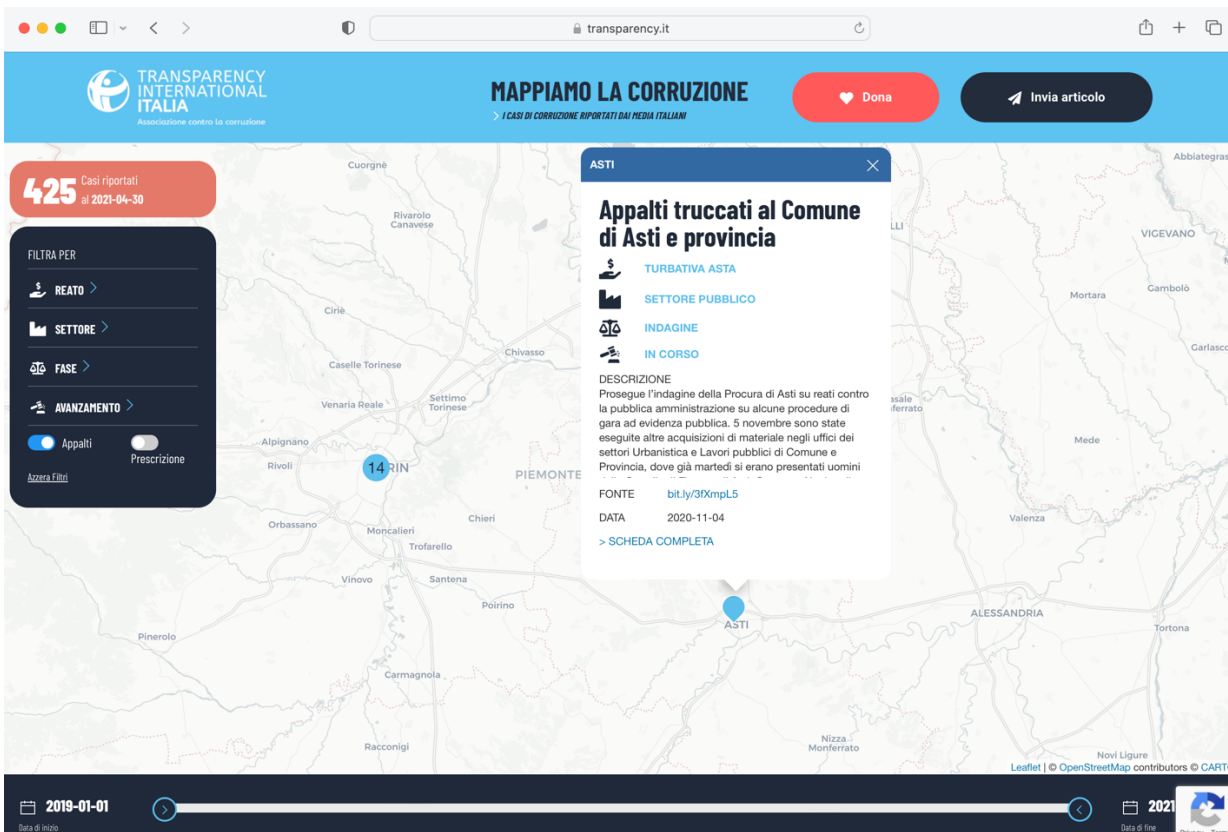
transparency.it

TRANSPARENCY INTERNATIONAL ITALIA
Associazione contro la corruzione

MAPPIAMO LA CORRUZIONE
> I CASI DI CORRUZIONE RIPORTATI DAI MEDIA ITALIANI

Dona

Invia articolo

425 Casi riportati al 2021-04-30

FILTRA PER
REATO >
SETTORE >
FASE >
AVANZAMENTO >
Appalti
Prescrizione
Azzera Filtri

Cuorgnè
Rivarolo Canavese
Ciriè
Caselle Torinese
Chivasso
Venaria Reale
Settimo Torinese
Alpignano
Rivoli
14
RIN
PIEMONTE
Chieri
Orbassano
Moncalieri
Trofarello
Vinovo
Santena
Poirino
Pinerolo
Carmagnola
Racconigi
Nizza Monferrato
ASTI
ALESSANDRIA
Tortona
Valenza
Mede
Mortara
Gambolò
VIGEVANO
Abbiategras
Garlasco
Novi Ligure
Casale Monferrato

ASTI

Appalti truccati al Comune di Asti e provincia

TURBATIVA ASTA
SETTORE PUBBLICO
INDAGINE
IN CORSO

DESCRIZIONE
Prosegue l'indagine della Procura di Asti su reati contro la pubblica amministrazione su alcune procedure di gara ad evidenza pubblica. 5 novembre sono state eseguite altre acquisizioni di materiale negli uffici dei settori Urbanistica e Lavori pubblici di Comune e Provincia, dove già martedì si erano presentati uomini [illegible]

FONTE bit.ly/3fXmpL5
DATA 2020-11-04
> SCHEDA COMPLETA

Leaflet | © OpenStreetMap contributors © CART

2019-01-01
Data di inizio
2021
Data di fine